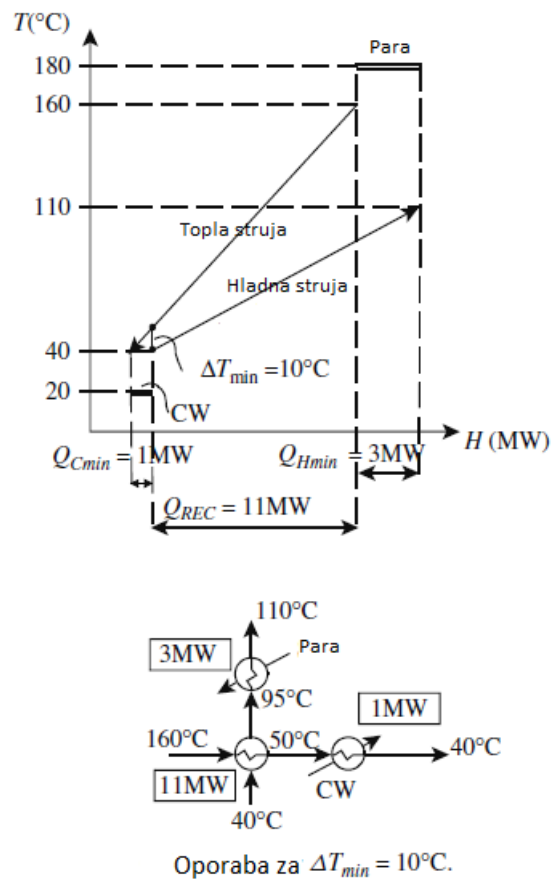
T(°C)

180

160

110

40

20

Para

Topla struja

Hladna struja

$\Delta T_{min} = 10°C$

CW

H (MW)

$Q_{Cmin} = 1MW$

$Q_{Hmin} = 3MW$

$Q_{REC} = 11MW$

110°C

3MW

Para

95°C

1MW

160°C

50°C

40°C

11MW

CW

40°C

Oporaba za $\Delta T_{min} = 10°C$.